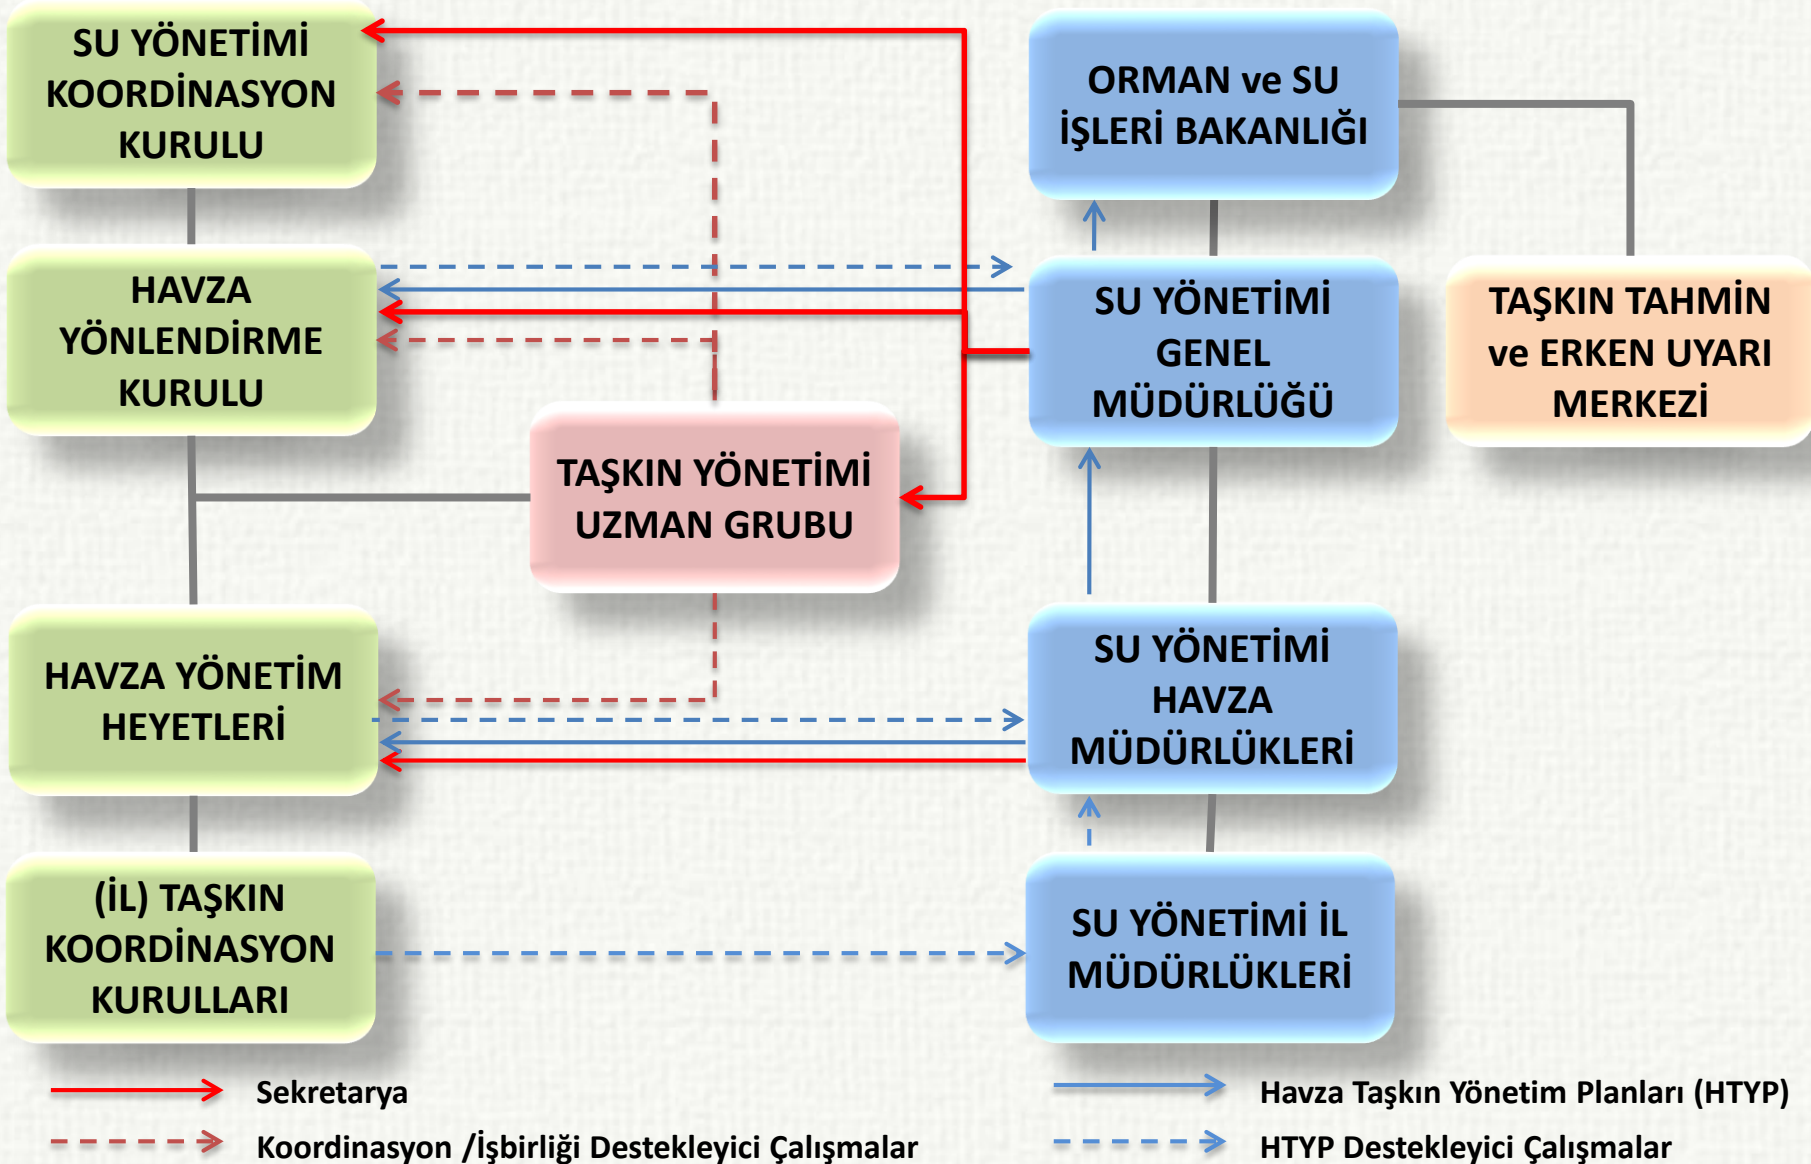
SU YÖNETİMİ KOORDİNASYON KURULU

ORMAN ve SU İŞLERİ BAKANLIĞI

HAVZA YÖNLENDİRME KURULU

SU YÖNETİMİ GENEL MÜDÜRLÜĞÜ

TAŞKIN TAHMİN ve ERKEN UYARI MERKEZİ

TAŞKIN YÖNETİMİ UZMAN GRUBU

HAVZA YÖNETİM HEYETLERİ

SU YÖNETİMİ HAVZA MÜDÜRLÜKLERİ

(İL) TAŞKIN KOORDİNASYON KURULLARI

SU YÖNETİMİ İL MÜDÜRLÜKLERİ

Sekretarya

Koordinasyon /İşbirliği Destekleyici Çalışmalar

Havza Taşkın Yönetim Planları (HTYP)

HTYP Destekleyici Çalışmalar